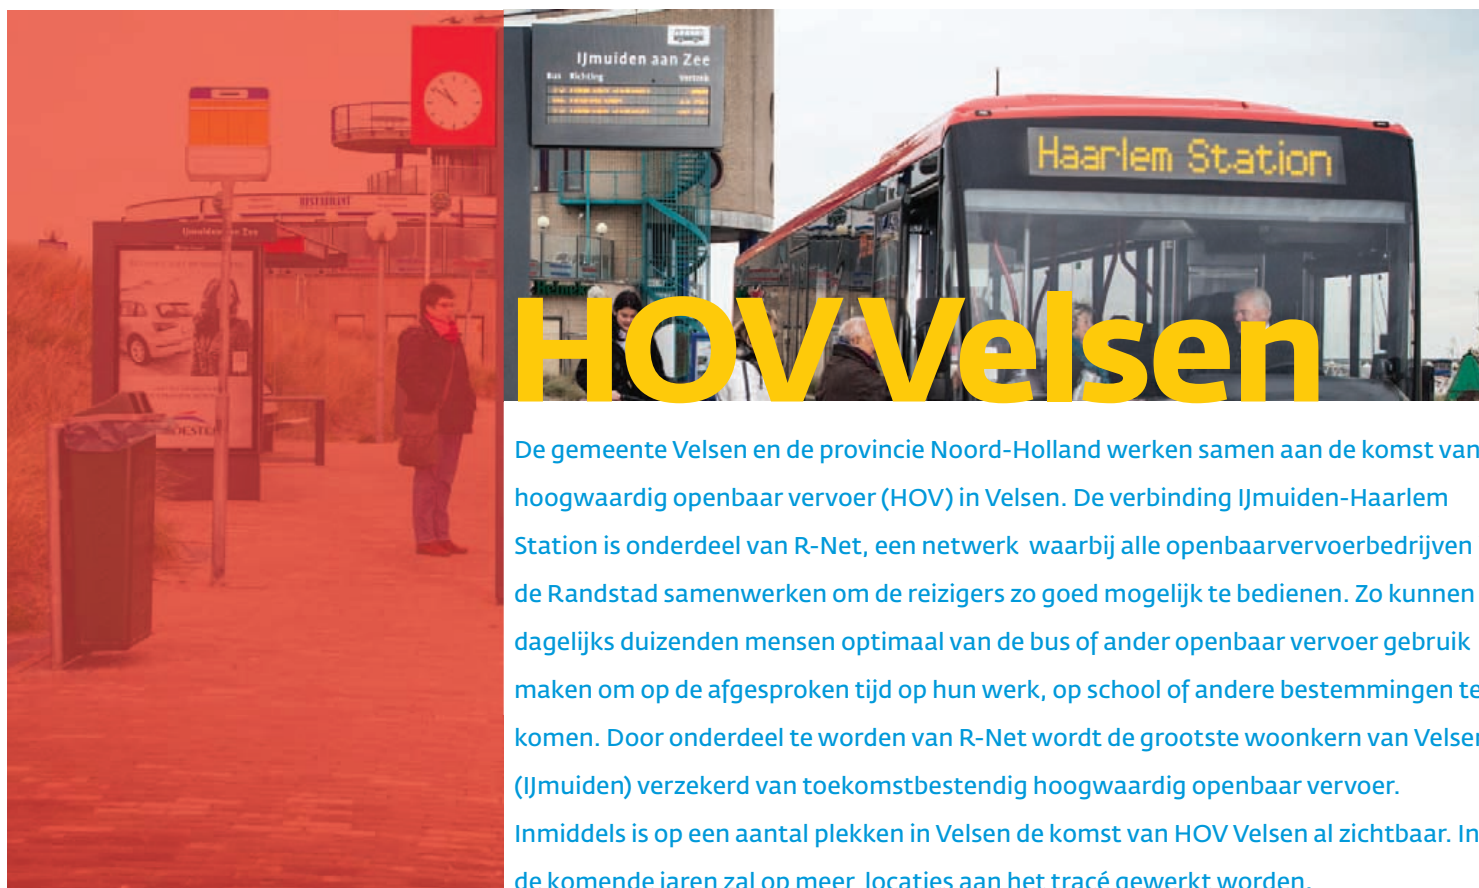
IJmuiden aan Zee

Haarlem Station

HOV Velsen

De gemeente Velsen en de provincie Noord-Holland werken samen aan de komst van hoogwaardig openbaar vervoer (HOV) in Velsen. De verbinding IJmuiden-Haarlem Station is onderdeel van R-Net, een netwerk waarbij alle openbaarvervoerbedrijven de Randstad samenwerken om de reizigers zo goed mogelijk te bedienen. Zo kunnen dagelijks duizenden mensen optimaal van de bus of ander openbaar vervoer gebruik maken om op de afgesproken tijd op hun werk, op school of andere bestemmingen te komen. Door onderdeel te worden van R-Net wordt de grootste woonkern van Velse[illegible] (IJmuiden) verzekerd van toekomstbestendig hoogwaardig openbaar vervoer. Inmiddels is op een aantal plekken in Velsen de komst van HOV Velsen al zichtbaar. In de komende jaren zal op meer locaties aan het tracé gewerkt worden.